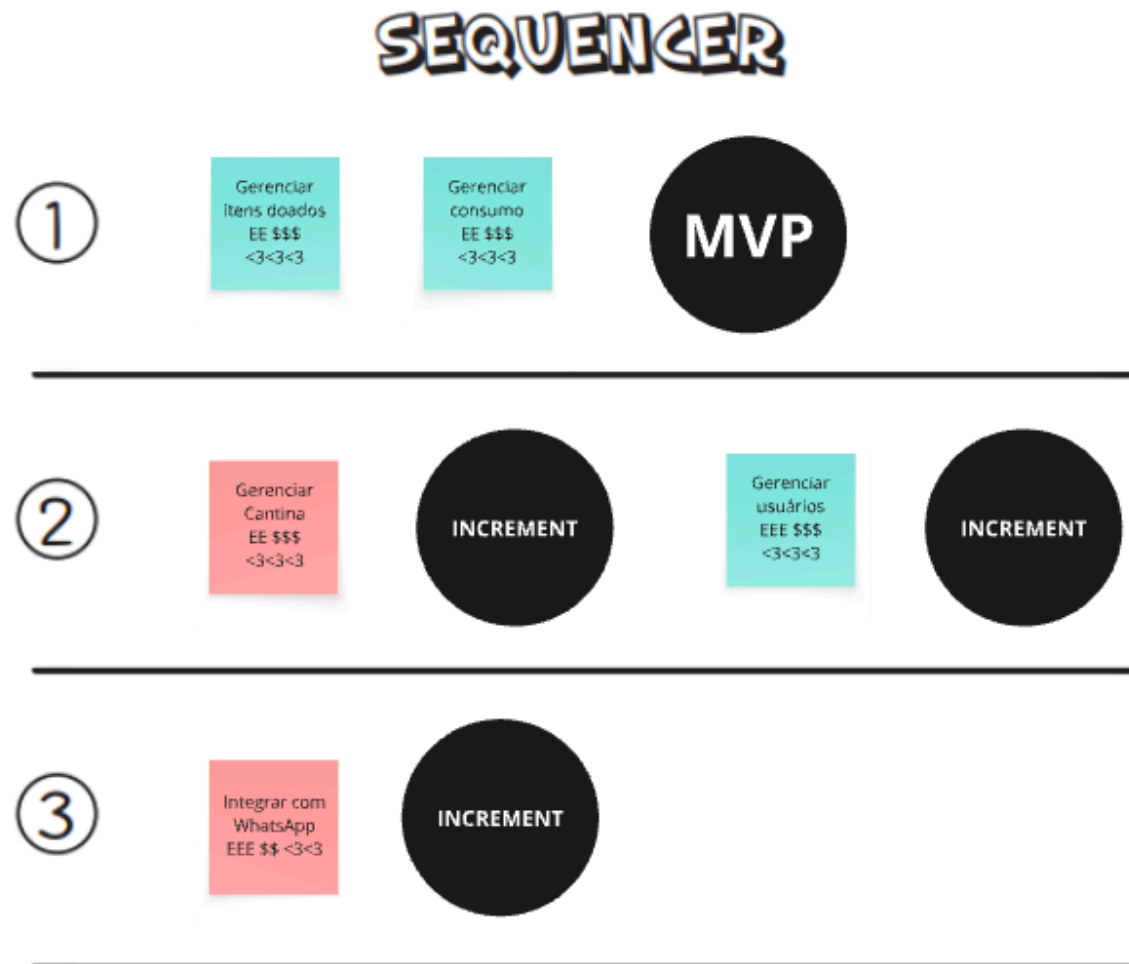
SEQUENCER

①

Gerenciar itens doados EE \$\$\$ <3<3<3

Gerenciar consumo EE \$\$\$ <3<3<3

MVP

②

Gerenciar Cantina EE \$\$\$ <3<3<3

INCREMENT

Gerenciar usuários EEE \$\$\$ <3<3<3

INCREMENT

③

Integrar com WhatsApp EEE \$\$ <3<3

INCREMENT